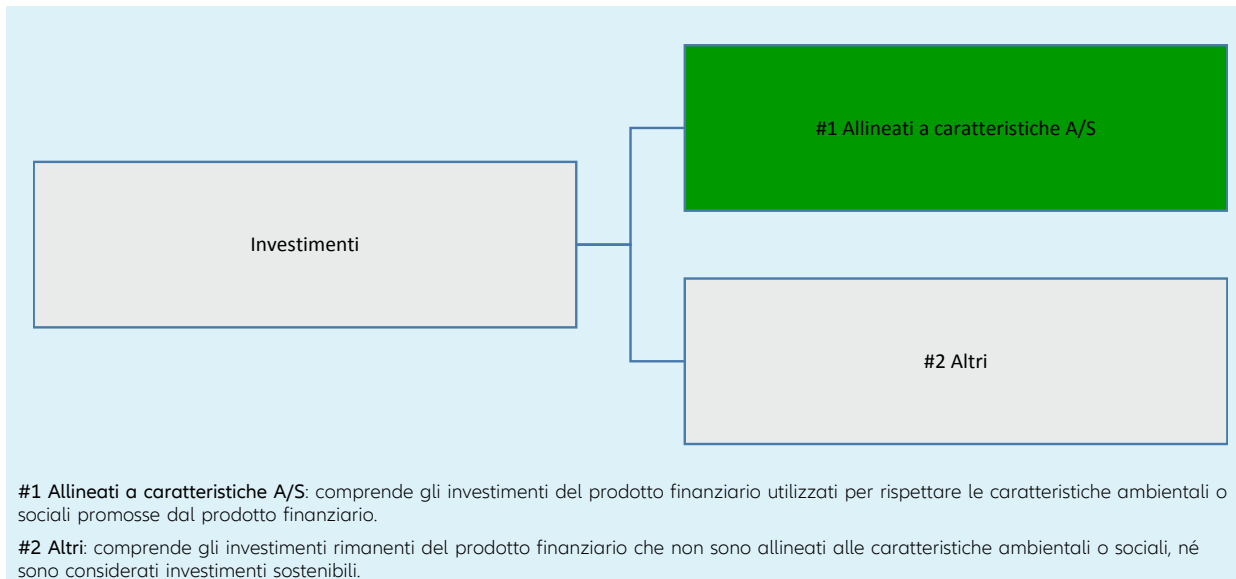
#1 Allineati a caratteristiche A/S

Investimenti

#2 Altri

#1 Allineati a caratteristiche A/S: comprende gli investimenti del prodotto finanziario utilizzati per rispettare le caratteristiche ambientali o sociali promosse dal prodotto finanziario.

#2 Altri: comprende gli investimenti rimanenti del prodotto finanziario che non sono allineati alle caratteristiche ambientali o sociali, né sono considerati investimenti sostenibili.